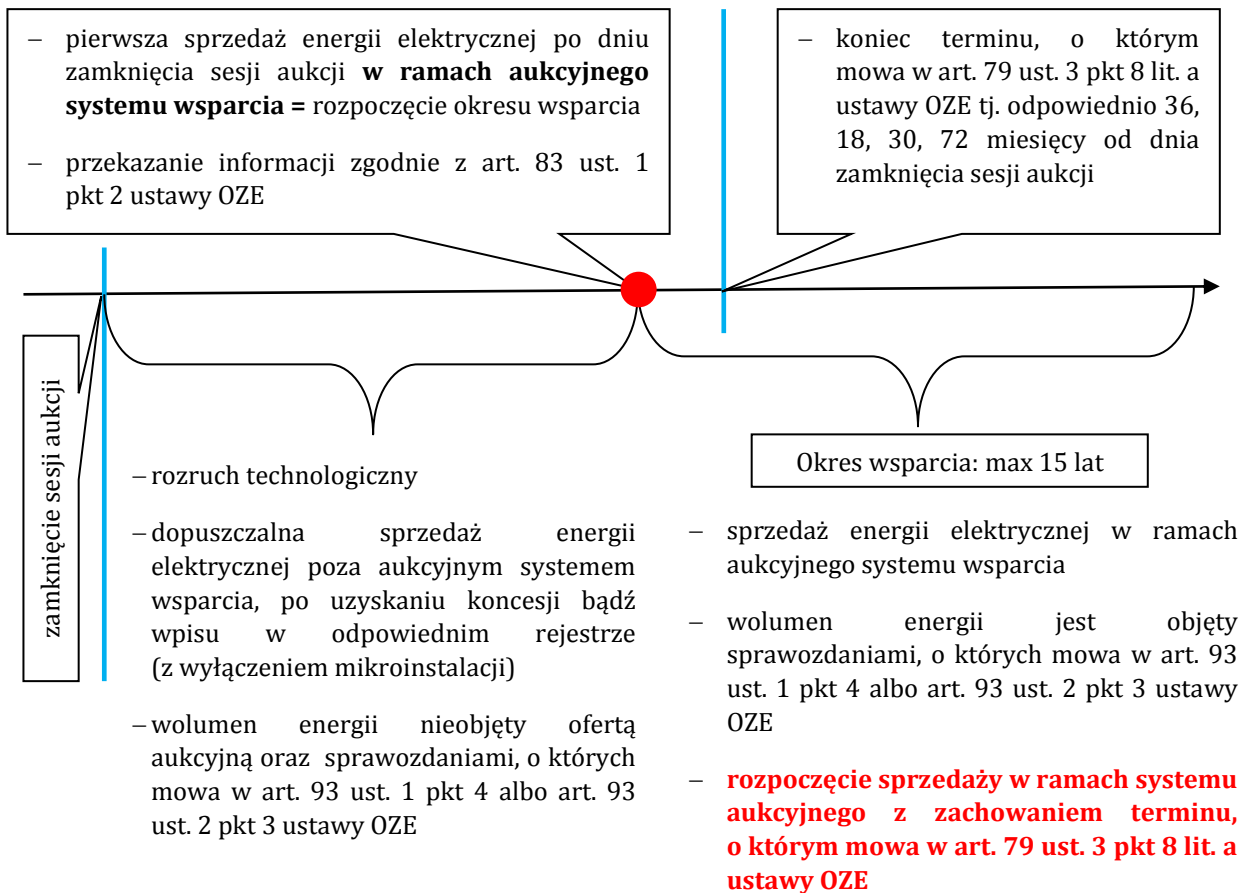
– pierwsza sprzedaż energii elektrycznej po dniu zamknięcia sesji aukcji **w ramach aukcyjnego systemu wsparcia =** rozpoczęcie okresu wsparcia

– przekazanie informacji zgodnie z art. 83 ust. 1 pkt 2 ustawy OZE

– koniec terminu, o którym mowa w art. 79 ust. 3 pkt 8 lit. a ustawy OZE tj. odpowiednio 36, 18, 30, 72 miesięcy od dnia zamknięcia sesji aukcji

zamknięcie sesji aukcji

Okres wsparcia: max 15 lat

– rozruch technologiczny

– dopuszczalna sprzedaż energii elektrycznej poza aukcyjnym systemem wsparcia, po uzyskaniu koncesji bądź wpisu w odpowiednim rejestrze (z wyłączeniem mikroinstalacji)

– wolumen energii nieobjęty ofertą aukcyjną oraz sprawozdaniami, o których mowa w art. 93 ust. 1 pkt 4 albo art. 93 ust. 2 pkt 3 ustawy OZE

– sprzedaż energii elektrycznej w ramach aukcyjnego systemu wsparcia

– wolumen energii jest objęty sprawozdaniami, o których mowa w art. 93 ust. 1 pkt 4 albo art. 93 ust. 2 pkt 3 ustawy OZE

– **rozpoczęcie sprzedaży w ramach systemu aukcyjnego z zachowaniem terminu, o którym mowa w art. 79 ust. 3 pkt 8 lit. a ustawy OZE**